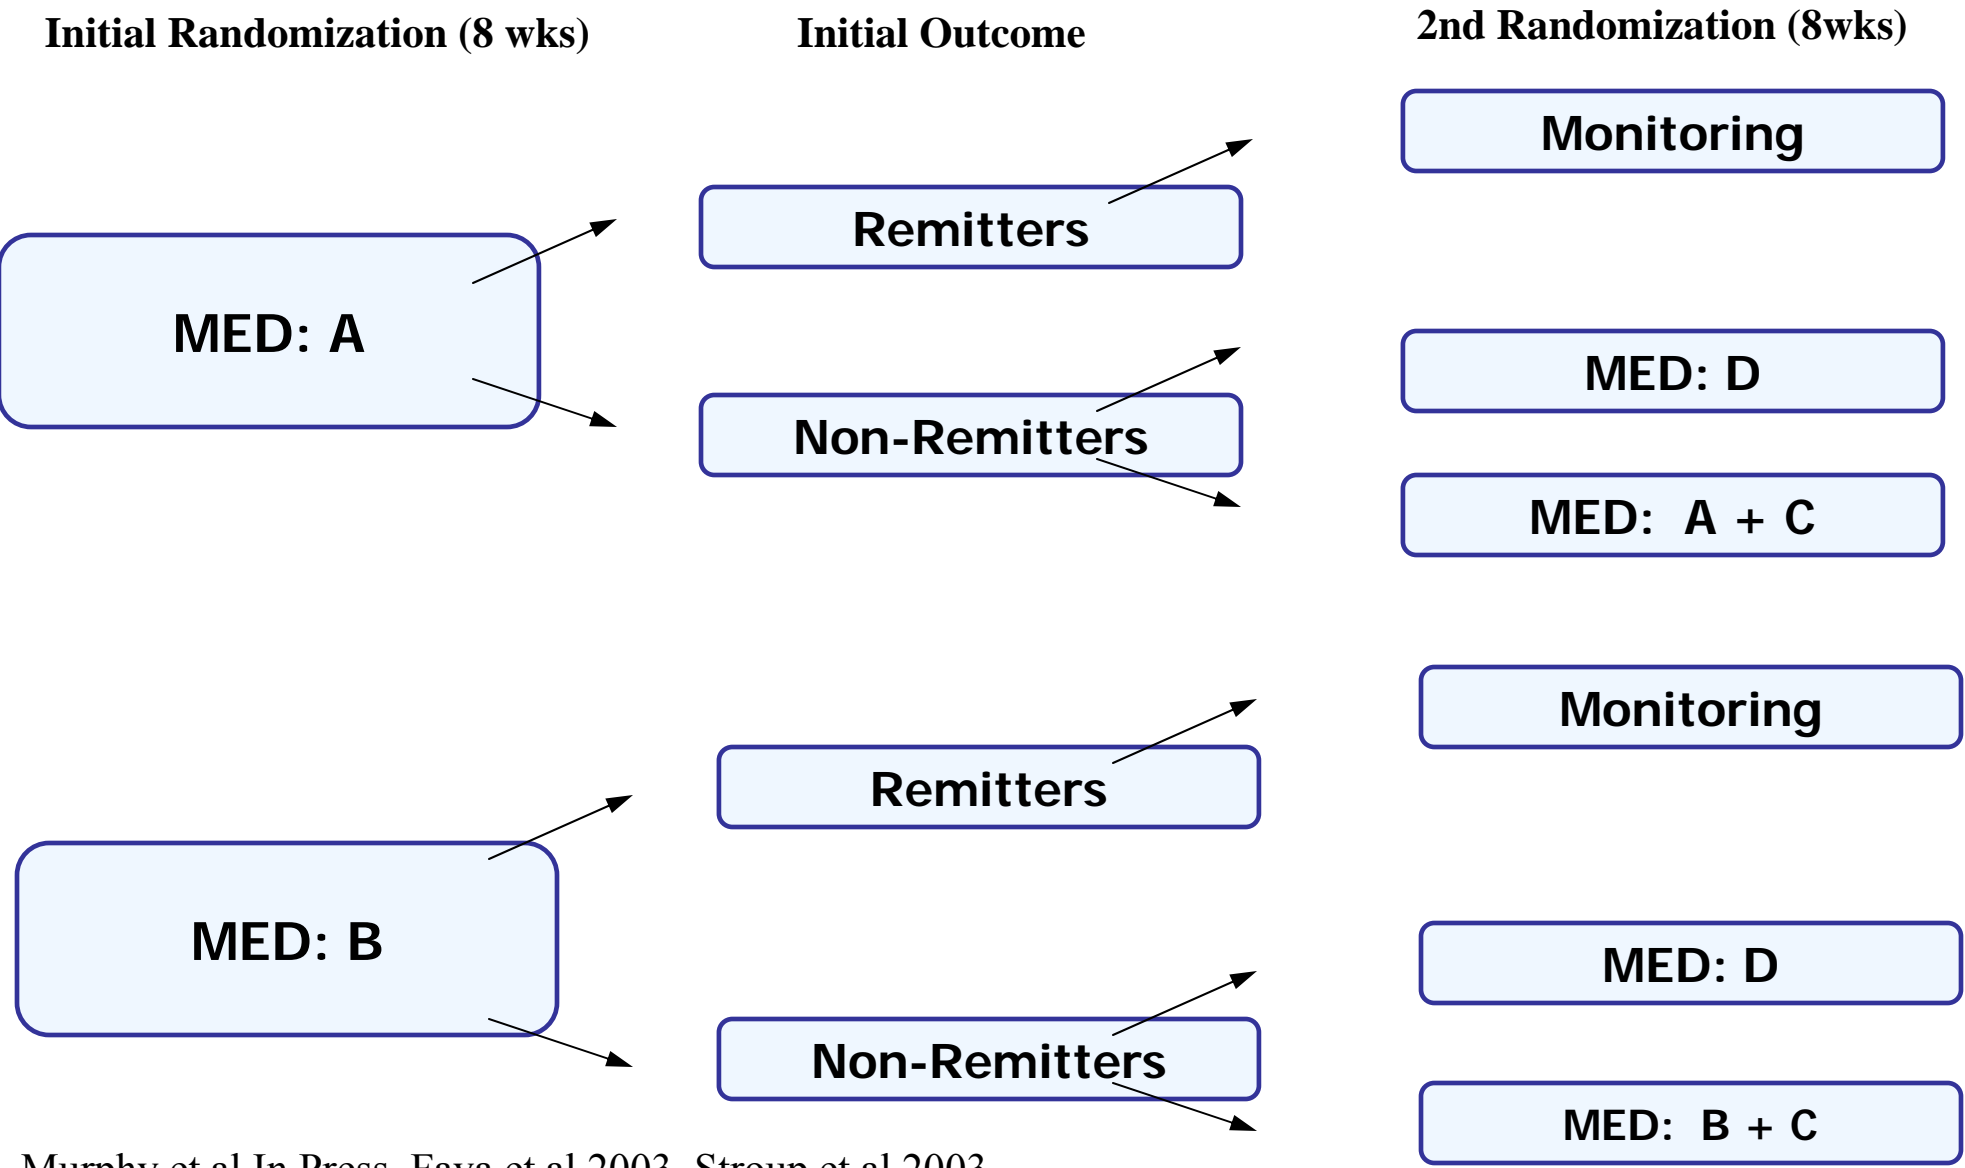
Initial Randomization (8 wks)

Initial Outcome

2nd Randomization (8wks)

Monitoring

Remitters

MED: A

MED: D

Non-Remitters

MED: A + C

Monitoring

Remitters

MED: B

MED: D

Non-Remitters

MED: B + C

Murphy et al In Press, Fava et al 2003, Stroup et al 2003